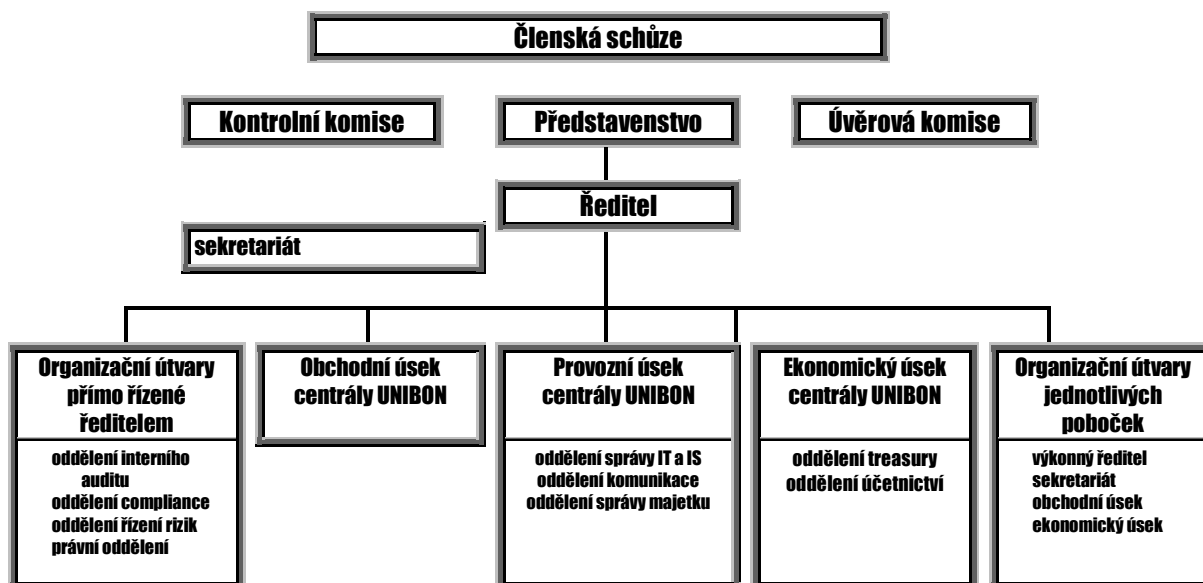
Členská schůze

Kontrolní komise

Představenstvo

Úvěrová komise

Ředitel

sekretariát

Organizační útvary přímo řízené ředitelem

oddělení interního auditu
oddělení compliance
oddělení řízení rizik
právní oddělení

Obchodní úsek centrály UNIBON

Provozní úsek centrály UNIBON

oddělení správy IT a IS
oddělení komunikace
oddělení správy majetku

Ekonomický úsek centrály UNIBON

oddělení treasury
oddělení účetnictví

Organizační útvary jednotlivých poboček

výkonný ředitel
sekretariát
obchodní úsek
ekonomický úsek